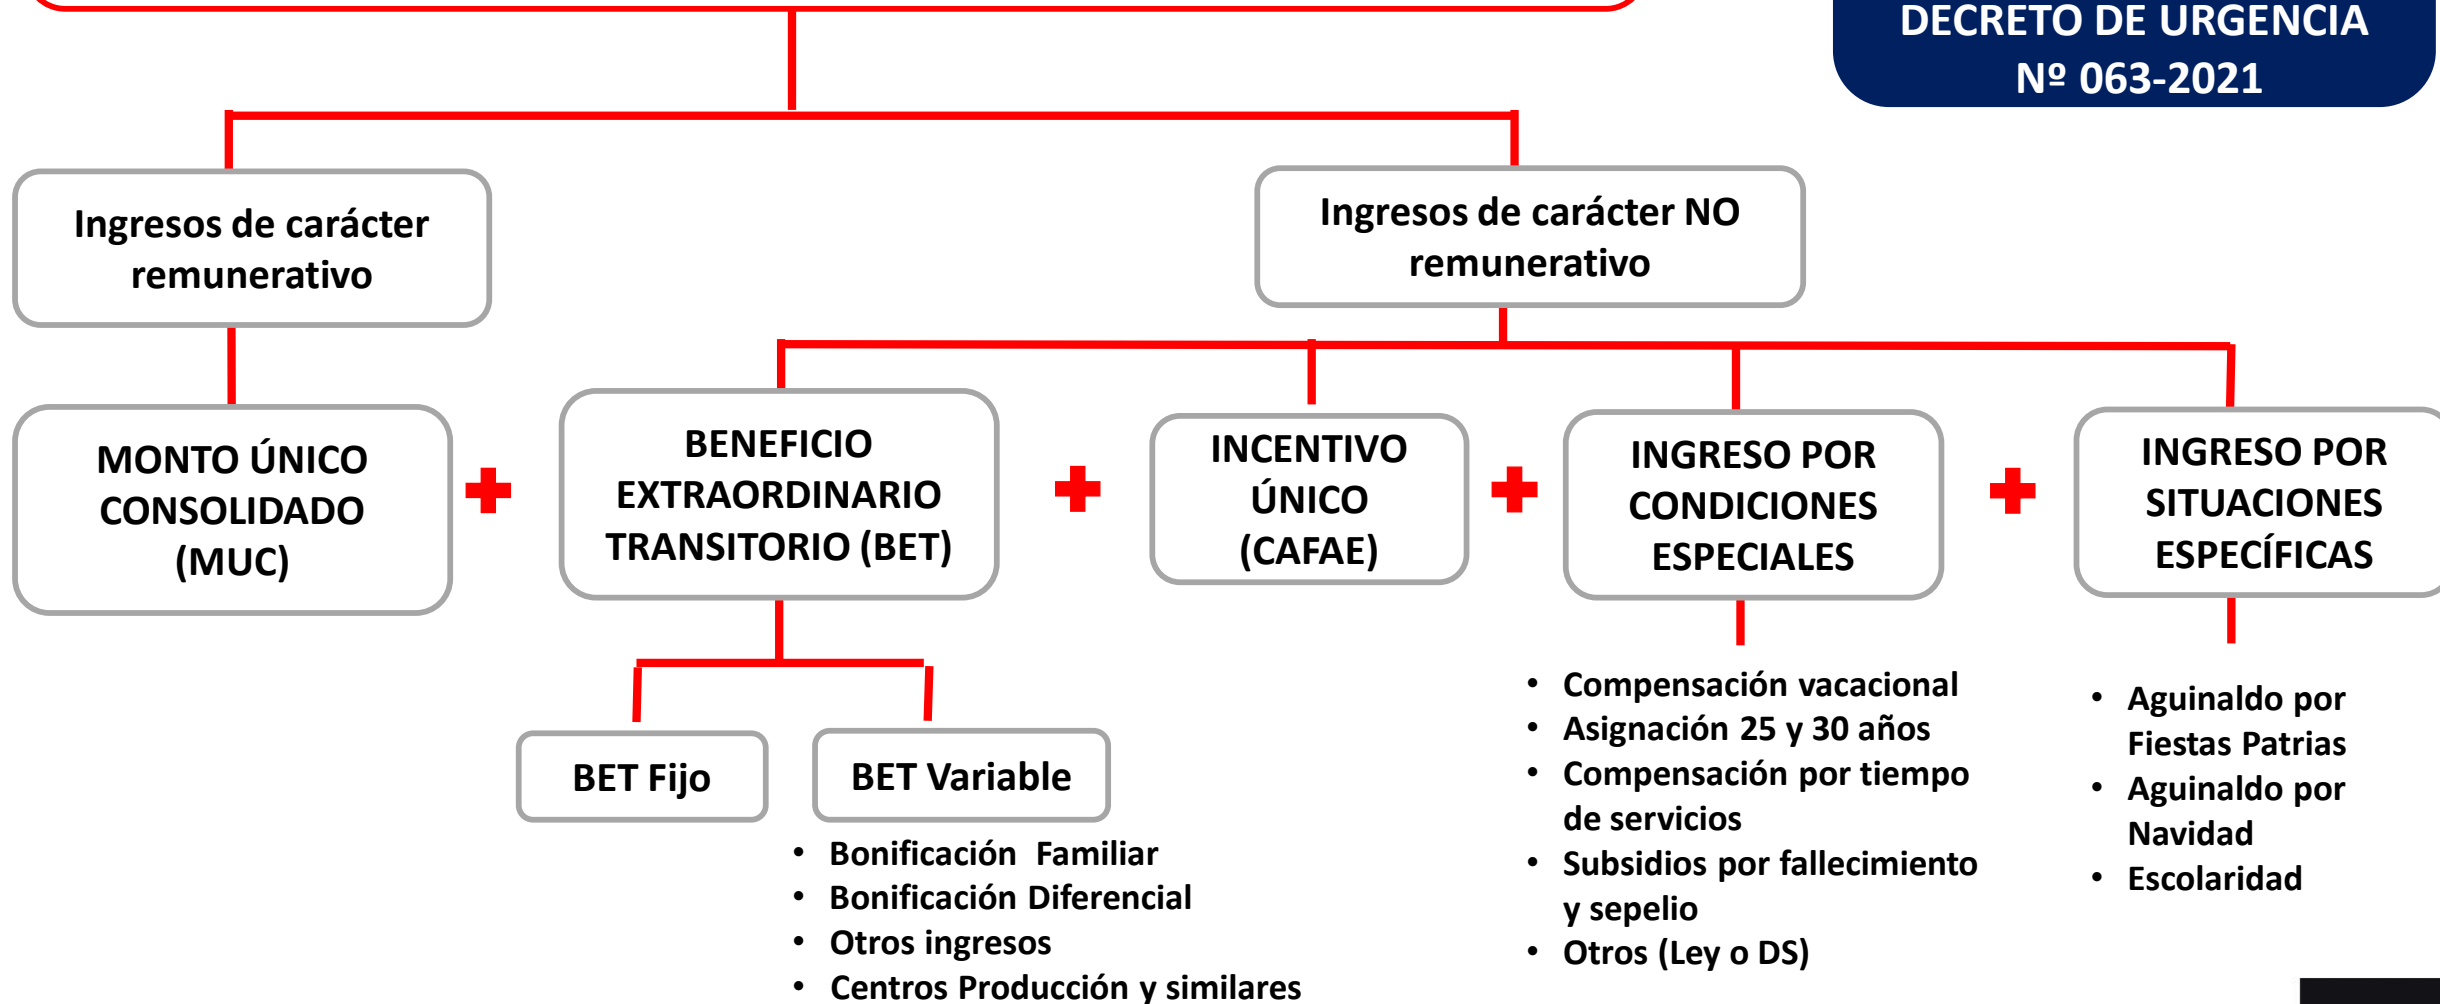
DECRETO DE URGENCIA
Nº 063-2021

Ingresos de carácter remunerativo

Ingresos de carácter NO remunerativo

MONTO ÚNICO CONSOLIDADO (MUC)

+

BENEFICIO EXTRAORDINARIO TRANSITORIO (BET)

+

INCENTIVO ÚNICO (CAFAE)

+

INGRESO POR CONDICIONES ESPECIALES

+

INGRESO POR SITUACIONES ESPECÍFICAS

BET Fijo

BET Variable

• Bonificación Familiar
• Bonificación Diferencial
• Otros ingresos
• Centros Producción y similares

• Compensación vacacional
• Asignación 25 y 30 años
• Compensación por tiempo de servicios
• Subsidios por fallecimiento y sepelio
• Otros (Ley o DS)

• Aguinaldo por Fiestas Patrias
• Aguinaldo por Navidad
• Escolaridad